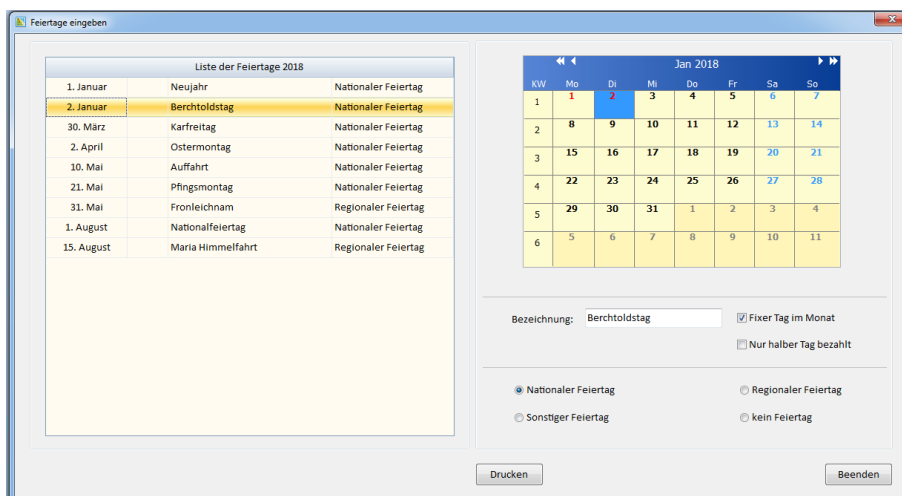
Feiertage eingeben

Liste der Feiertage 2018

| | | |
|---|---|---|
| 1. Januar | Neujahr | Nationaler Feiertag |
| 2. Januar | Berchtoldstag | Nationaler Feiertag |
| 30. März | Karfreitag | Nationaler Feiertag |
| 2. April | Ostermontag | Nationaler Feiertag |
| 10. Mai | Auffahrt | Nationaler Feiertag |
| 21. Mai | Pfingsmontag | Nationaler Feiertag |
| 31. Mai | Fronleichnam | Regionaler Feiertag |
| 1. August | Nationalfeiertag | Nationaler Feiertag |
| 15. August | Maria Himmelfahrt | Regionaler Feiertag |

Jan 2018

| KW | Mo | Di | Mi | Do | Fr | Sa | So |
|---|---|---|---|---|---|---|---|
| 1 | 1 | 2 | 3 | 4 | 5 | 6 | 7 |
| 2 | 8 | 9 | 10 | 11 | 12 | 13 | 14 |
| 3 | 15 | 16 | 17 | 18 | 19 | 20 | 21 |
| 4 | 22 | 23 | 24 | 25 | 26 | 27 | 28 |
| 5 | 29 | 30 | 31 | 1 | 2 | 3 | 4 |
| 6 | 5 | 6 | 7 | 8 | 9 | 10 | 11 |

Bezeichnung: Berchtoldstag

Fixer Tag im Monat

Nur halber Tag bezahlt

Nationaler Feiertag

Regionaler Feiertag

Sonstiger Feiertag

kein Feiertag

Drucken

Beenden